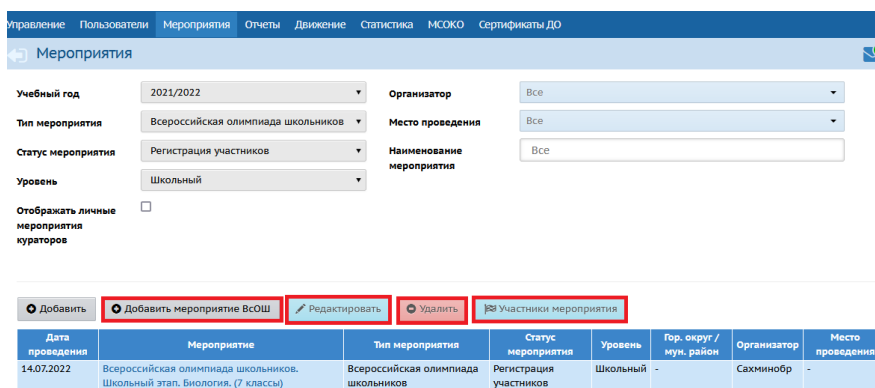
Управление Пользователи Мероприятия Отчеты Движение Статистика МСОКО Сертификаты ДО

Мероприятия

Учебный год 2021/2022
Тип мероприятия Всероссийская олимпиада школьников
Статус мероприятия Регистрация участников
Уровень Школьный
Отображать личные мероприятия кураторов

Организатор Все
Место проведения Все
Наименование мероприятия Все

Добавить
Добавить мероприятие ВсОШ
Редактировать
Удалить
Участники мероприятия

| Дата проведения | Мероприятие | Тип мероприятия | Статус мероприятия | Уровень | Гор. округ / мун. район | Организатор | Место проведения |
|---|---|---|---|---|---|---|---|
| 14.07.2022 | Всероссийская олимпиада школьников. Школьный этап. Биология. (7 классы) | Всероссийская олимпиада школьников | Регистрация участников | Школьный | - | Сахминобр | - |